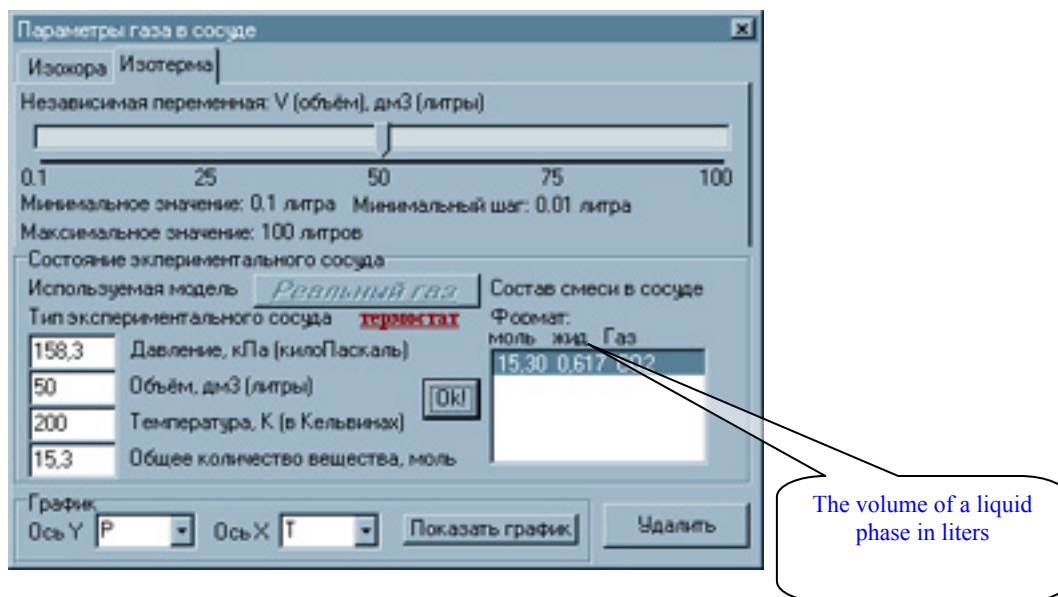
Параметры газа в сосуде

Изохора Изотерма

Независимая переменная: V (объём), дм3 (литры)

0.1 25 50 75 100

Минимальное значение: 0.1 литра Минимальный шаг: 0.01 литра

Максимальное значение: 100 литров

Состояние экпериментального сосуда

Используемая модель Реальный газ

Тип экспериментального сосуда термостат

Состав смеси в сосуде

Формат:
моль жид. Газ

15,30 0,617 CO2

158,3 Давление, кПа (килоПаскаль)

50 Объём, дм3 (литры)

200 Температура, К (в Кельвинах)

15,3 Общее количество вещества, моль

Ok!

График

Ось Y P Ось X T

Показать график

Удалить

The volume of a liquid phase in liters